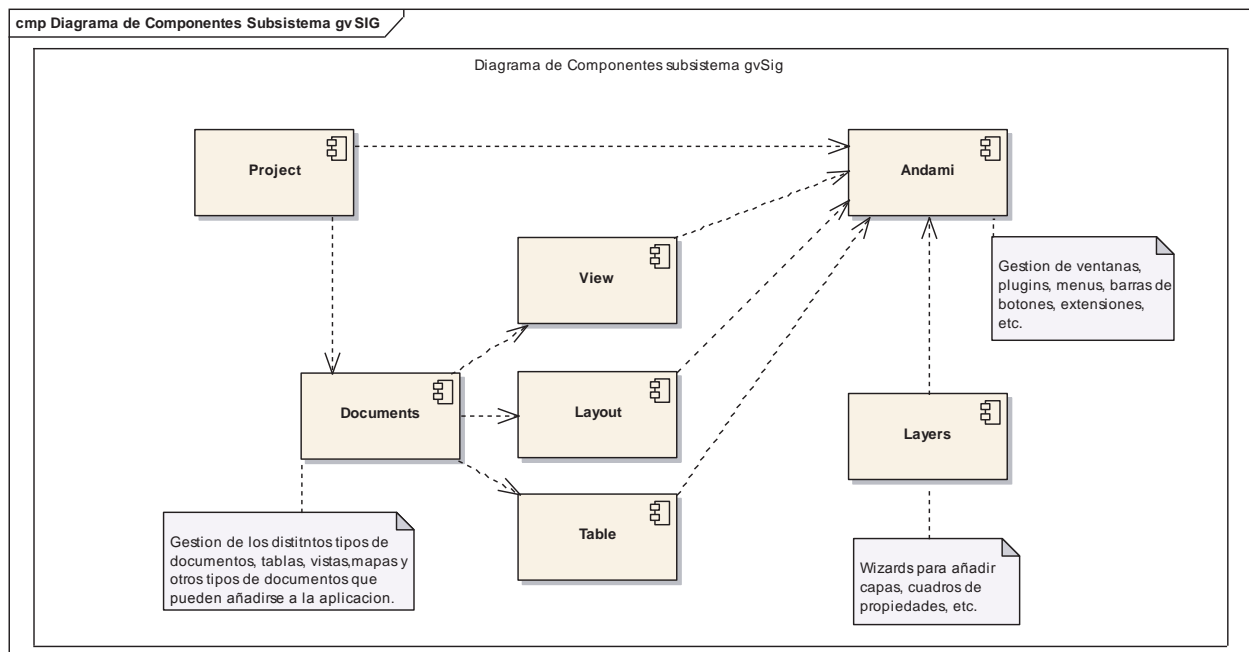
cmp Diagrama de Componentes Subsistema gvSIG

Diagrama de Componentes subsistema gvSig

Project

Andami

View

Gestion de ventanas, plugins, menus, barras de botones, extensiones, etc.

Documents

Layout

Layers

Table

Gestion de los distitntos tipos de documentos, tablas, vistas,mapas y otros tipos de documentos que pueden añadirse a la aplicacion.

Wizards para añadir capas, cuadros de propiedades, etc.